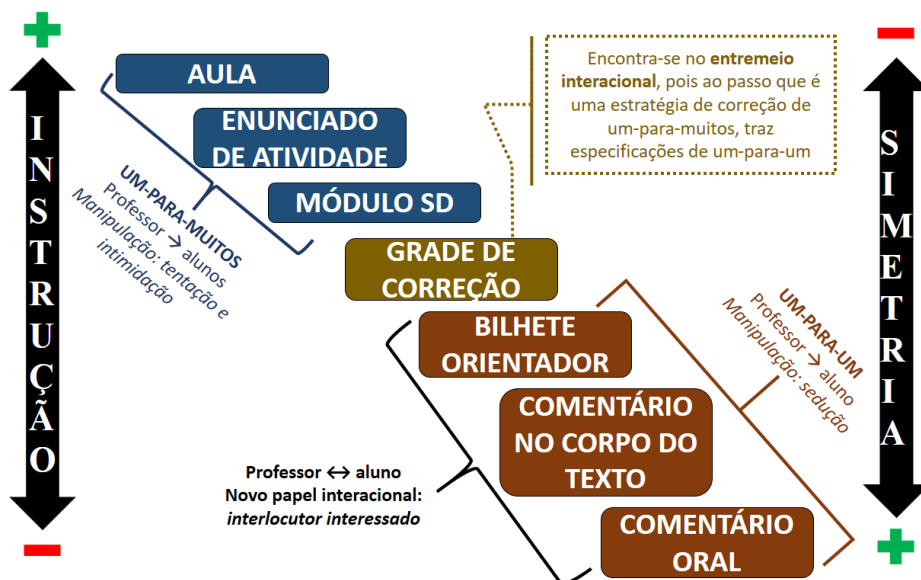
INSTRUÇÃO

AULA

ENUNCIADO DE ATIVIDADE

MÓDULO SD

UM-PARA-MUITOS
Professor → alunos
Manipulação: tentação e intimidação

Encontra-se no **entremeio interacional**, pois ao passo que é uma estratégia de correção de um-para-muitos, traz especificações de um-para-um

GRADE DE CORREÇÃO

BILHETE ORIENTADOR

COMENTÁRIO NO CORPO DO TEXTO

COMENTÁRIO ORAL

UM-PARA-UM
Professor → aluno
Manipulação: sedução

Professor ↔ aluno
Novo papel interacional: *interlocutor interessado*

SIMETRIA